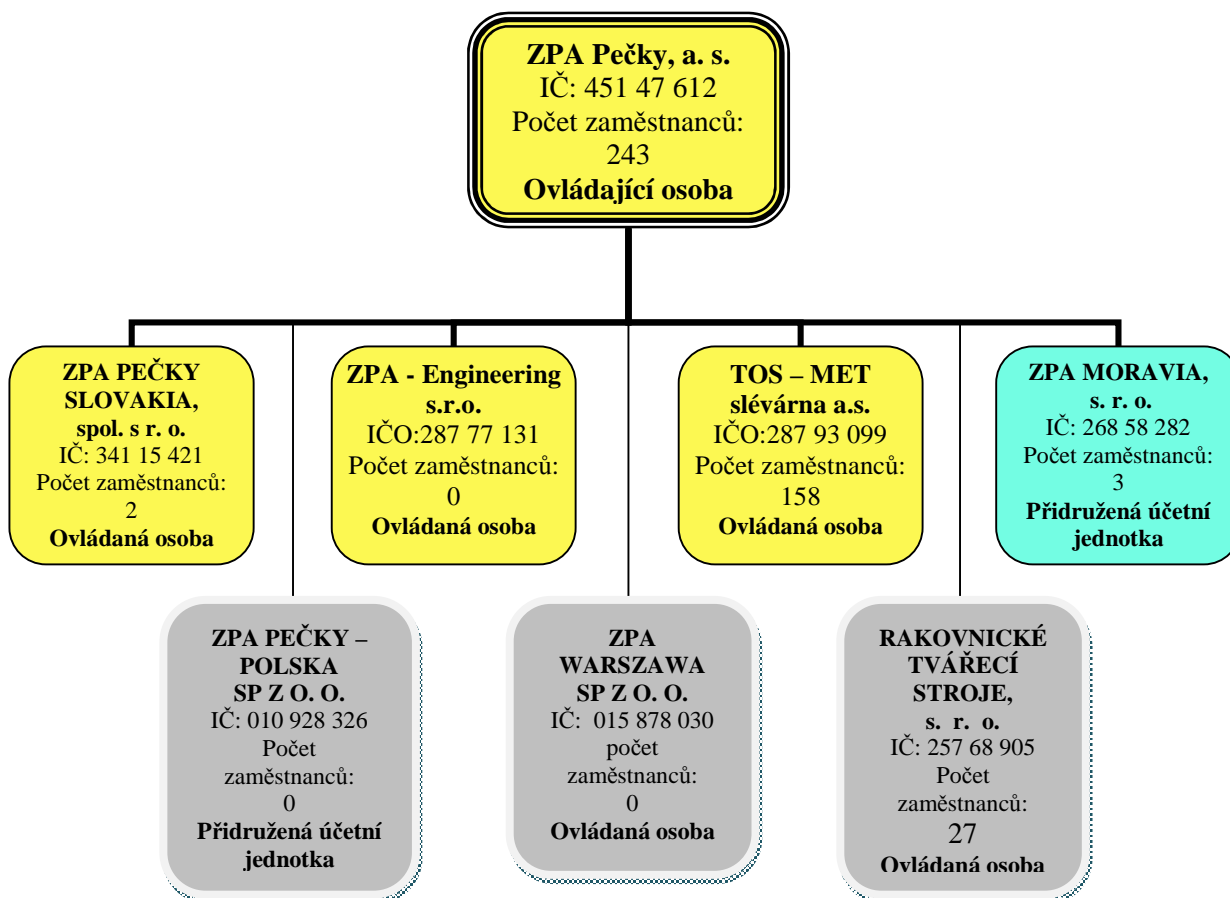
ZPA Pečky, a. s.
IČ: 451 47 612
Počet zaměstnanců: 243
Ovládající osoba

ZPA PEČKY SLOVAKIA, spol. s r. o.
IČ: 341 15 421
Počet zaměstnanců: 2
Ovládaná osoba

ZPA - Engineering s.r.o.
IČO:287 77 131
Počet zaměstnanců: 0
Ovládaná osoba

TOS – MET slévárna a.s.
IČO:287 93 099
Počet zaměstnanců: 158
Ovládaná osoba

ZPA MORAVIA, s. r. o.
IČ: 268 58 282
Počet zaměstnanců: 3
Přidružená účetní jednotka

ZPA PEČKY – POLSKA SP Z O. O.
IČ: 010 928 326
Počet zaměstnanců: 0
Přidružená účetní jednotka

ZPA WARSZAWA SP Z O. O.
IČ: 015 878 030
počet zaměstnanců: 0
Ovládaná osoba

RAKOVNICKÉ TVÁŘECÍ STROJE, s. r. o.
IČ: 257 68 905
Počet zaměstnanců: 27
Ovládaná osoba